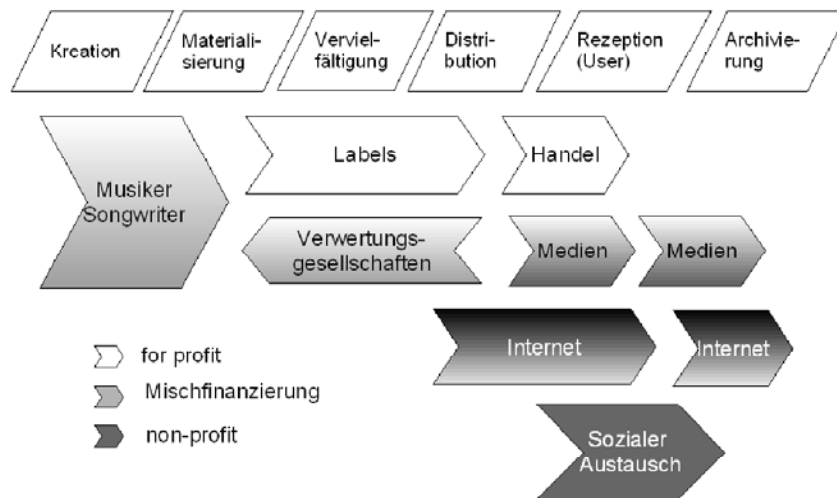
Kreation

Materialisierung

Vervielfältigung

Distribution

Rezeption (User)

Archivierung

Musiker Songwriter

Labels

Handel

Verwertungsgesellschaften

Medien

Medien

Internet

Internet

Sozialer Austausch

for profit

Mischfinanzierung

non-profit